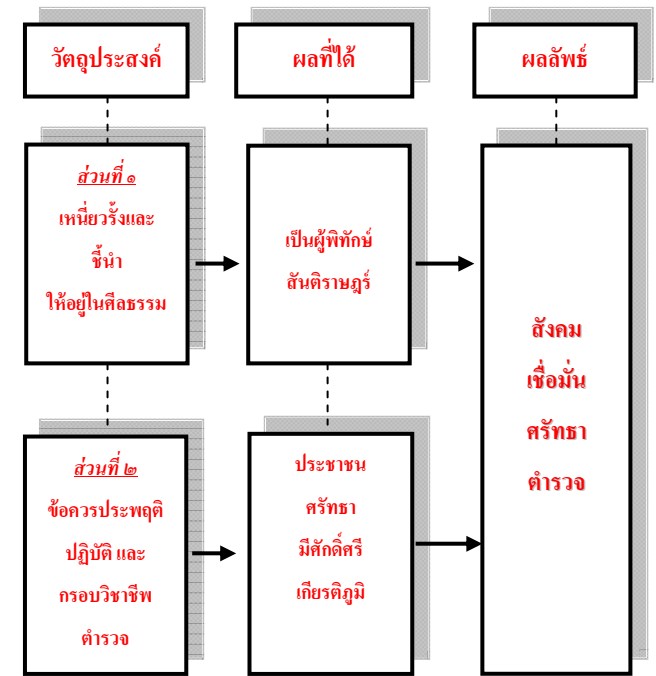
วัตถุประสงค์

ผลที่ได้

ผลลัพธ์

ส่วนที่ ๑
เหนี่ยวรั้งและ
ชี้นำ
ให้อยู่ในศีลธรรม

เป็นผู้พิทักษ์
สันติราษฎร์

ส่วนที่ ๒
ข้อควรประพฤติ
ปฏิบัติ และ
กรอบวิชาชีพ
ตำรวจ

ประชาชน
ศรัทธา
มีศักดิ์ศรี
เกียรติภูมิ

สังคม
เชื่อมั่น
ศรัทธา
ตำรวจ